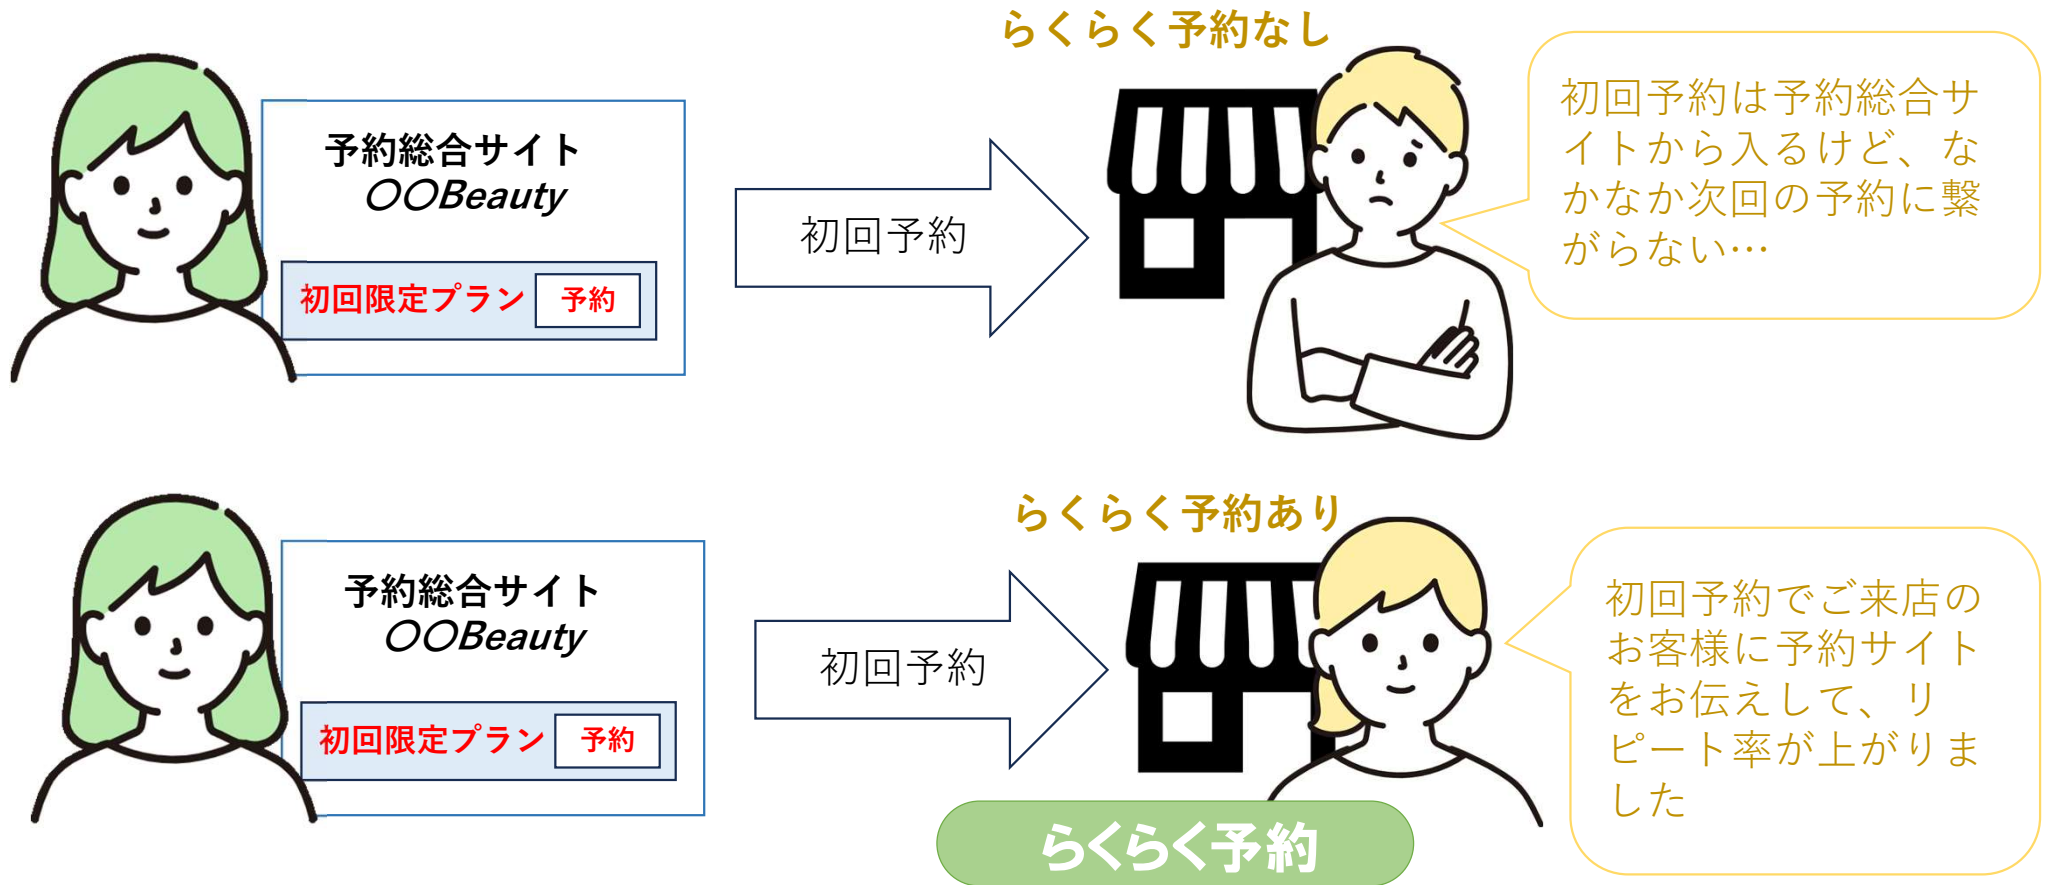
らくらく予約なし

予約総合サイト
〇〇Beauty

初回限定プラン 予約

初回予約

初回予約は予約総合サイトから入るけど、なかなか次回の予約に繋がらない…

らくらく予約あり

予約総合サイト
〇〇Beauty

初回限定プラン 予約

初回予約

初回予約でご来店のお客様に予約サイトをお伝えして、リピート率が上がりました

らくらく予約